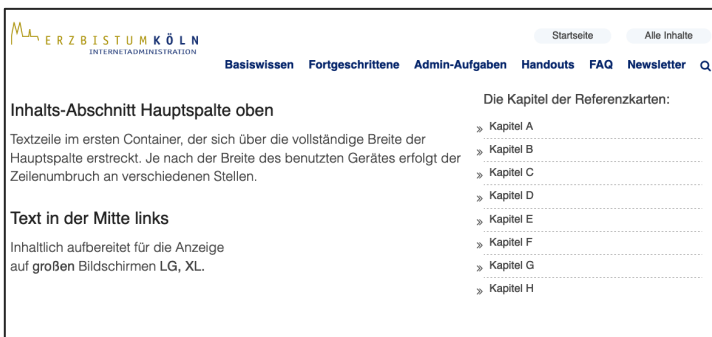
ERZBISTUM KÖLN
INTERNETADMINISTRATION

Startseite Alle Inhalte

Basiswissen Fortgeschrittene Admin-Aufgaben Handouts FAQ Newsletter

Inhalts-Abschnitt Hauptspalte oben

Textzeile im ersten Container, der sich über die vollständige Breite der Hauptspalte erstreckt. Je nach der Breite des benutzten Gerätes erfolgt der Zeilenumbruch an verschiedenen Stellen.

Text in der Mitte links

Inhaltlich aufbereitet für die Anzeige auf **großen** Bildschirmen **LG, XL.**

Die Kapitel der Referenzkarten:

» Kapitel A
» Kapitel B
» Kapitel C
» Kapitel D
» Kapitel E
» Kapitel F
» Kapitel G
» Kapitel H